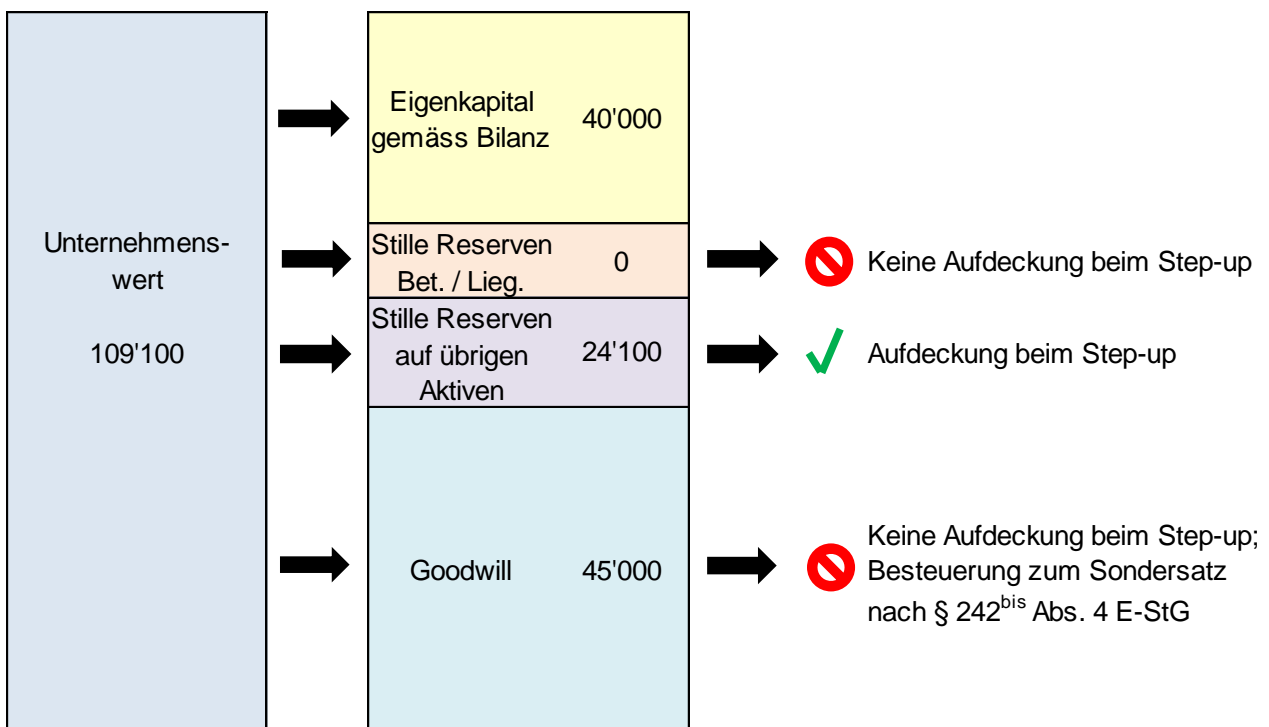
Unternehmenswert

109'100

Eigenkapital gemäss Bilanz 40'000

Stille Reserven Bet. / Lieg. 0

Keine Aufdeckung beim Step-up

Stille Reserven auf übrigen Aktiven 24'100

Aufdeckung beim Step-up

Goodwill 45'000

Keine Aufdeckung beim Step-up; Besteuerung zum Sondersatz nach § 242$^{bis}$ Abs. 4 E-StG